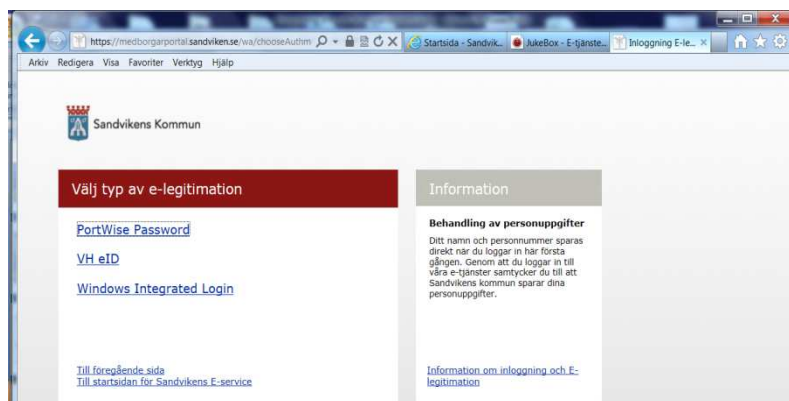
https://medborgarportal.sandviken.se/wa/chooseAuthm

Startsida - Sandvik...

JukeBox - E-tjänste...

Inloggning E-le...

Arkiv Redigera Visa Favoriter Verktyg Hjälp

Sandvikens Kommun

Välj typ av e-legitimation

PortWise Password

VH eID

Windows Integrated Login

Till föregående sida
Till startsidan för Sandvikens E-service

Information

Behandling av personuppgifter

Ditt namn och personnummer sparas direkt när du loggar in här första gången. Genom att du loggar in till våra e-tjänster samtycker du till att Sandvikens kommun sparar dina personuppgifter.

Information om inloggning och E-legitimation